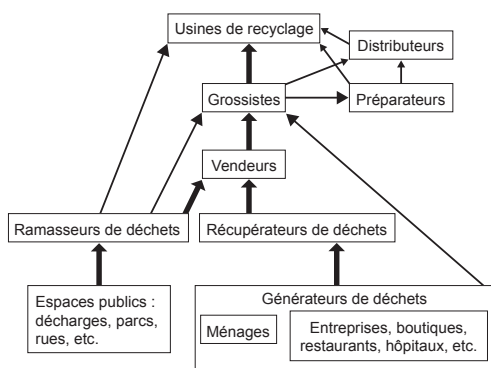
Usines de recyclage

Distributeurs

Grossistes

Préparateurs

Vendeurs

Ramasseurs de déchets

Récupérateurs de déchets

Espaces publics : décharges, parcs, rues, etc.

Générateurs de déchets

Ménages

Entreprises, boutiques, restaurants, hôpitaux, etc.